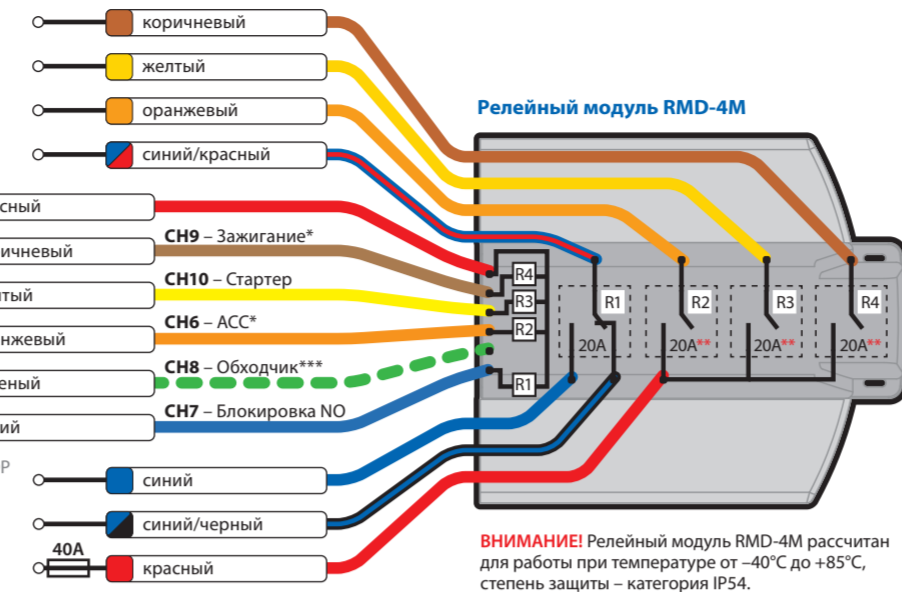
коричневый

желтый

оранжевый

синий/красный

Релейный модуль RMD-4M

сный

ичневый

CH9 – Зажигание*

лтый

CH10 – Стартер

нжевый

CH6 – ACC*

еный

CH8 – Обходчик***

ий

CH7 – Блокировка NO

R4

R3

R2

R1

R1

R2

R3

R4

20A

20A**

20A**

20A**

P

синий

синий/черный

40A

красный

ВНИМАНИЕ! Релейный модуль RMD-4M рассчитан для работы при температуре от –40°C до +85°C, степень защиты – категория IP54.